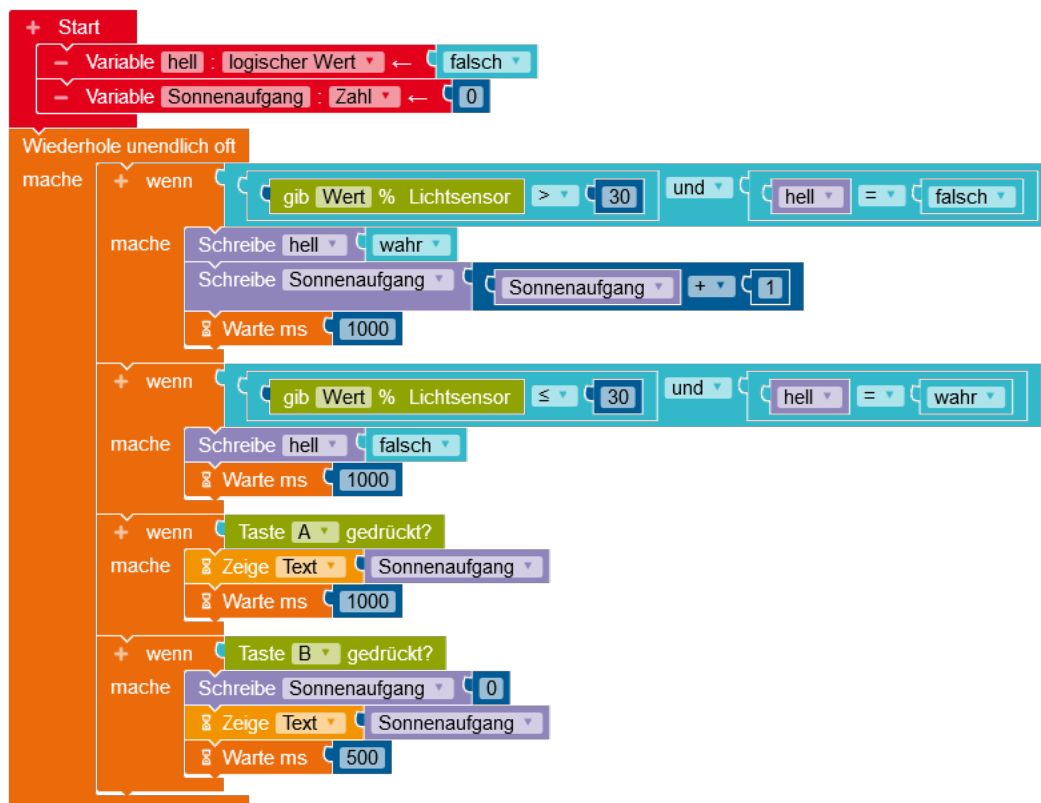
+ Start
− Variable hell : logischer Wert ← falsch
− Variable Sonnenaufgang : Zahl ← 0

Wiederhole unendlich oft
mache
+ wenn gib Wert % Lichtsensor > 30 und hell = falsch
mache Schreibe hell wahr
Schreibe Sonnenaufgang Sonnenaufgang + 1
Warte ms 1000

+ wenn gib Wert % Lichtsensor ≤ 30 und hell = wahr
mache Schreibe hell falsch
Warte ms 1000

+ wenn Taste A gedrückt?
mache Zeige Text Sonnenaufgang
Warte ms 1000

+ wenn Taste B gedrückt?
mache Schreibe Sonnenaufgang 0
Zeige Text Sonnenaufgang
Warte ms 500